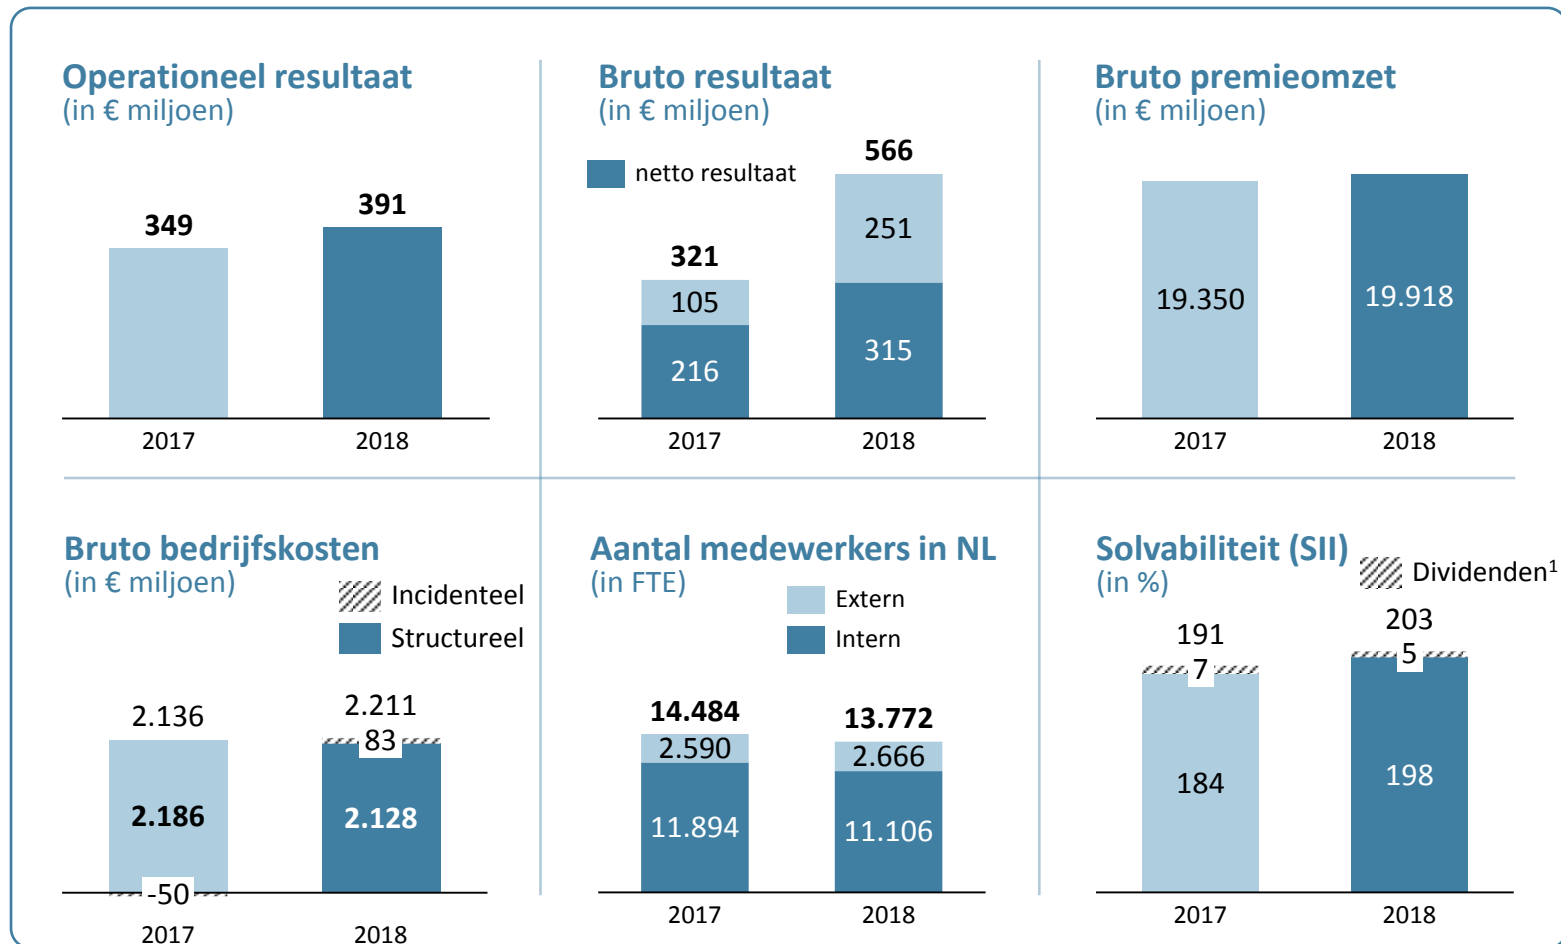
Operationeel resultaat
(in € miljoen)

349
391

2017
2018

Bruto resultaat
(in € miljoen)

netto resultaat

321
105
216

566
251
315

2017
2018

Bruto premieomzet
(in € miljoen)

19.350
19.918

2017
2018

Bruto bedrijfskosten
(in € miljoen)

Incidenteel
Structureel

2.136
2.186
-50

2.211
83
2.128

2017
2018

Aantal medewerkers in NL
(in FTE)

Extern
Intern

14.484
2.590
11.894

13.772
2.666
11.106

2017
2018

Solvabiliteit (SII)
(in %)

Dividenden$^1$

191
7
184

203
5
198

2017
2018